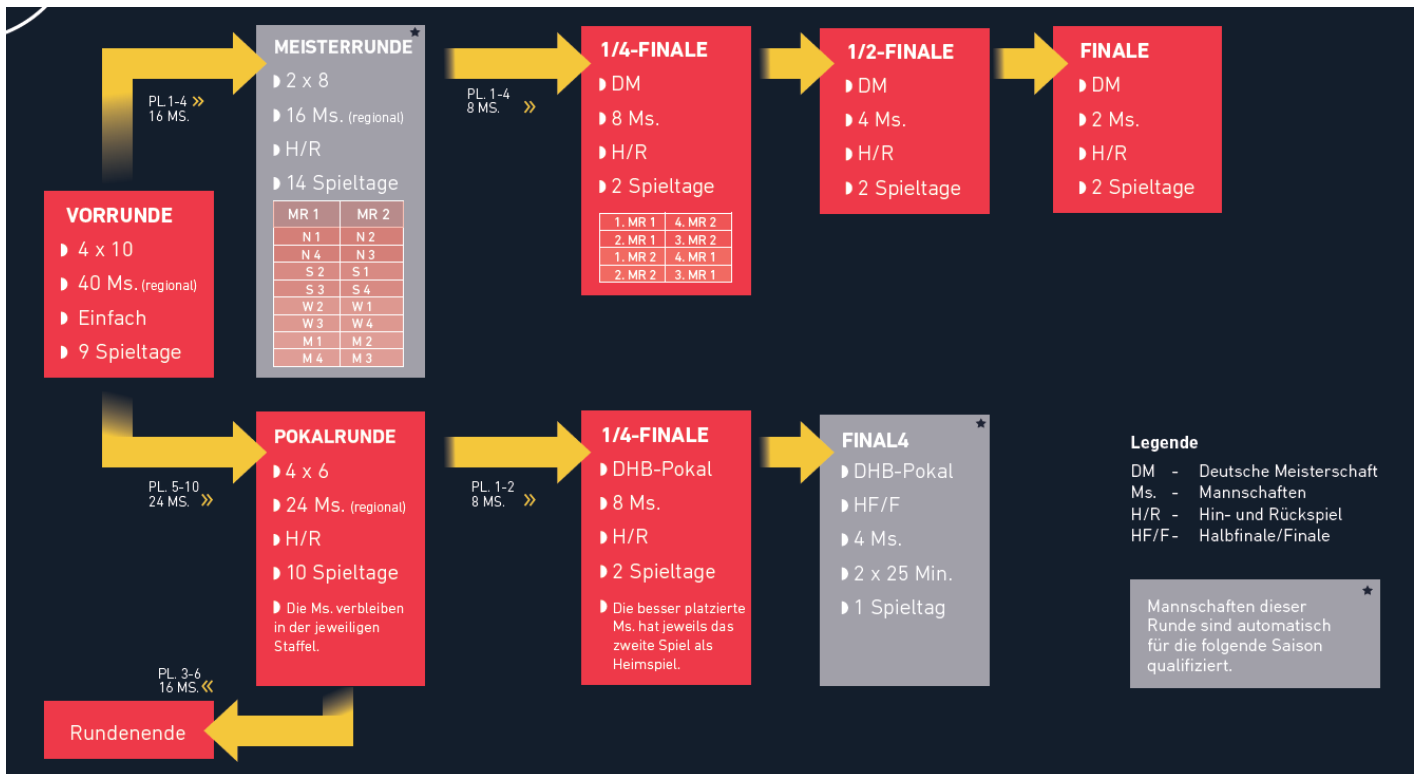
PL. 1-4 »
16 MS.

MEISTERRUNDE ★
2 x 8
16 Ms. (regional)
H/R
14 Spieltage

| MR 1 | MR 2 |
|---|---|
| N 1 | N 2 |
| N 4 | N 3 |
| S 2 | S 1 |
| S 3 | S 4 |
| W 2 | W 1 |
| W 3 | W 4 |
| M 1 | M 2 |
| M 4 | M 3 |

PL. 1-4
8 MS. »

1/4-FINALE
DM
8 Ms.
H/R
2 Spieltage

| 1. MR 1 | 4. MR 2 |
|---|---|
| 2. MR 1 | 3. MR 2 |
| 1. MR 2 | 4. MR 1 |
| 2. MR 2 | 3. MR 1 |

1/2-FINALE
DM
4 Ms.
H/R
2 Spieltage

FINALE
DM
2 Ms.
H/R
2 Spieltage

VORRUNDE
4 x 10
40 Ms. (regional)
Einfach
9 Spieltage

PL. 5-10
24 MS. »

POKALRUNDE
4 x 6
24 Ms. (regional)
H/R
10 Spieltage
Die Ms. verbleiben in der jeweiligen Staffel.

PL. 1-2
8 MS. »

1/4-FINALE
DHB-Pokal
8 Ms.
H/R
2 Spieltage
Die besser platzierte Ms. hat jeweils das zweite Spiel als Heimspiel.

FINAL4 ★
DHB-Pokal
HF/F
4 Ms.
2 x 25 Min.
1 Spieltag

Legende
DM - Deutsche Meisterschaft
Ms. - Mannschaften
H/R - Hin- und Rückspiel
HF/F - Halbfinale/Finale

★
Mannschaften dieser Runde sind automatisch für die folgende Saison qualifiziert.

PL. 3-6
16 MS. «

Rundenende